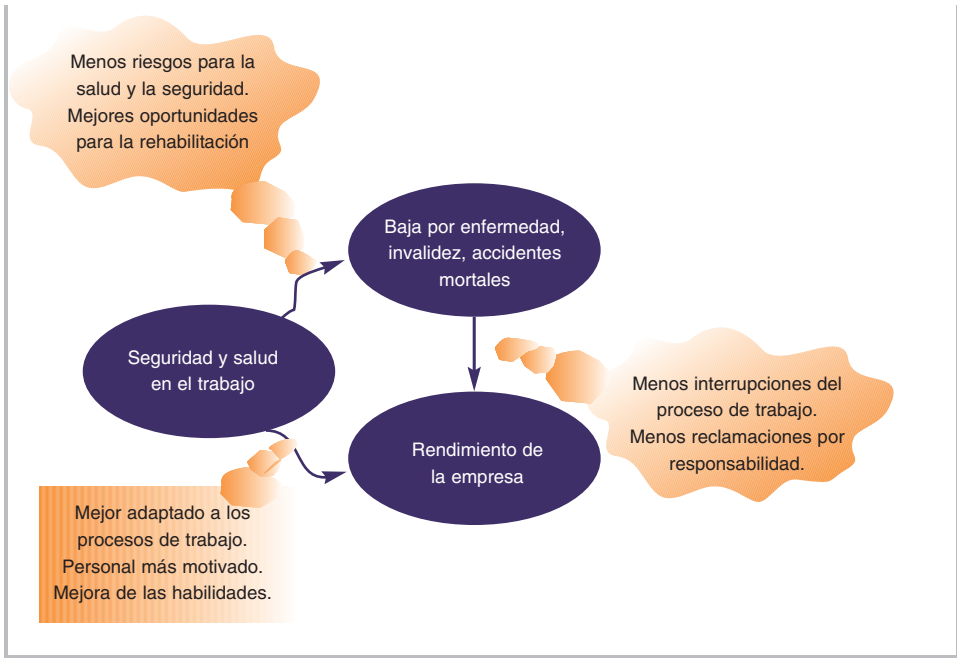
Menos riesgos para la salud y la seguridad. Mejores oportunidades para la rehabilitación

Baja por enfermedad, invalidez, accidentes mortales

Seguridad y salud en el trabajo

Menos interrupciones del proceso de trabajo. Menos reclamaciones por responsabilidad.

Rendimiento de la empresa

Mejor adaptado a los procesos de trabajo. Personal más motivado. Mejora de las habilidades.